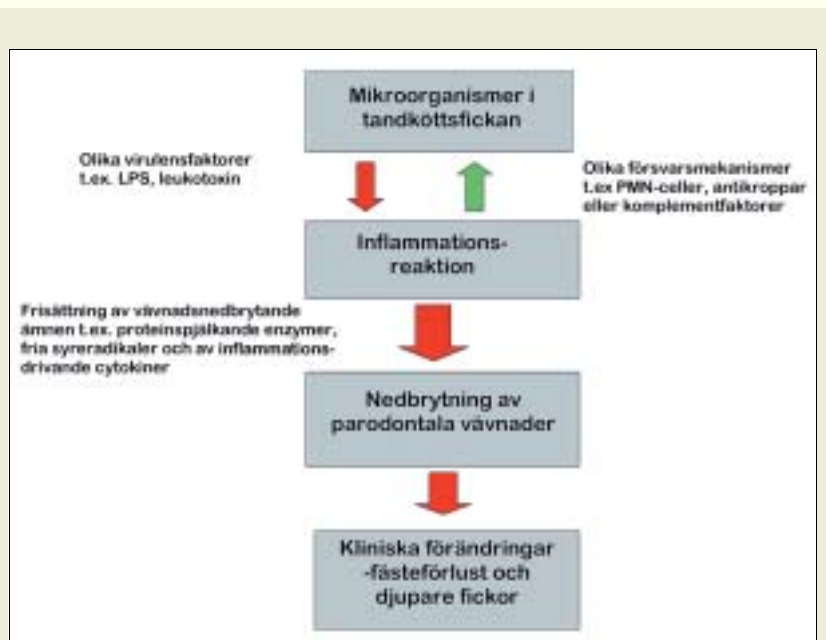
Mikroorganismer i tandköttsfickan

Olika virulensfaktorer t.ex. LPS, leukotoxin

Olika försvarsmekanismer t.ex PMN-celler, antikroppar eller komplementfaktorer

Inflammationsreaktion

Frisättning av vävnadsnedbrytande ämnen t.ex. proteinspjälkande enzymer, fria syreradikaler och av inflammationsdrivande cytokiner

Nedbrytning av parodontala vävnader

Kliniska förändringar -fästeförlust och djupare fickor